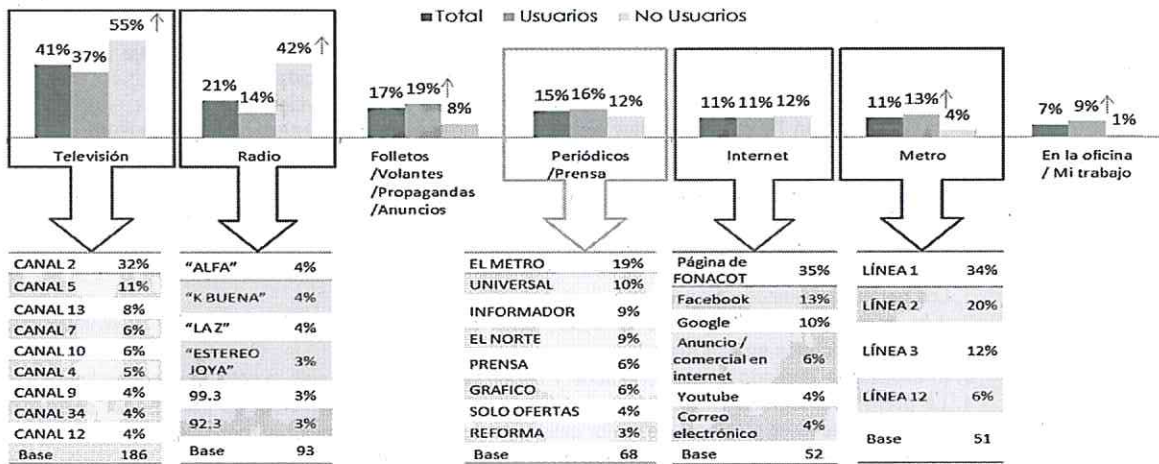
Total Usuarios No Usuarios

41% 37% 55%↑
Televisión

21% 14% 42%↑
Radio

17% 19%↑ 8%
Folletos /Volantes /Propagandas /Anuncios

15% 16% 12%
Periódicos /Prensa

11% 11% 12%
Internet

11% 13%↑ 4%
Metro

7% 9%↑ 1%
En la oficina / Mi trabajo

| CANAL 2 | 32% |
|---|---|
| CANAL 5 | 11% |
| CANAL 13 | 8% |
| CANAL 7 | 6% |
| CANAL 10 | 6% |
| CANAL 4 | 5% |
| CANAL 9 | 4% |
| CANAL 34 | 4% |
| CANAL 12 | 4% |
| Base | 186 |

| "ALFA" | 4% |
|---|---|
| "K BUENA" | 4% |
| "LA Z" | 4% |
| "ESTEREO JOYA" | 3% |
| 99.3 | 3% |
| 92.3 | 3% |
| Base | 93 |

| EL METRO | 19% |
|---|---|
| UNIVERSAL | 10% |
| INFORMADOR | 9% |
| EL NORTE | 9% |
| PRENSA | 6% |
| GRAFICO | 6% |
| SOLO OFERTAS | 4% |
| REFORMA | 3% |
| Base | 68 |

| Página de FONACOT | 35% |
|---|---|
| Facebook | 13% |
| Google | 10% |
| Anuncio / comercial en internet | 6% |
| Youtube | 4% |
| Correo electrónico | 4% |
| Base | 52 |

| LÍNEA 1 | 34% |
|---|---|
| LÍNEA 2 | 20% |
| LÍNEA 3 | 12% |
| LÍNEA 12 | 6% |
| Base | 51 |